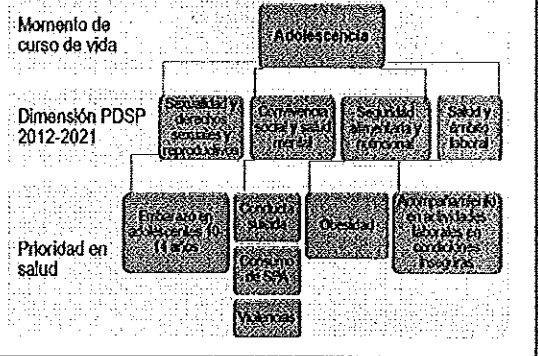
Momento de curso de vida

Adolescencia

Dimensión PDSP 2012-2021

Sexualidad y derechos sexuales y reproductivos

Convivencia social y salud mental

Seguridad alimentaria y nutricional

Salud y ámbito laboral

Prioridad en salud

Embarazo en adolescentes 10-14 años

Conducta suicida

Consumo de SPA

Violencias

Obesidad

Acompañamiento en actividades laborales en condiciones inseguras